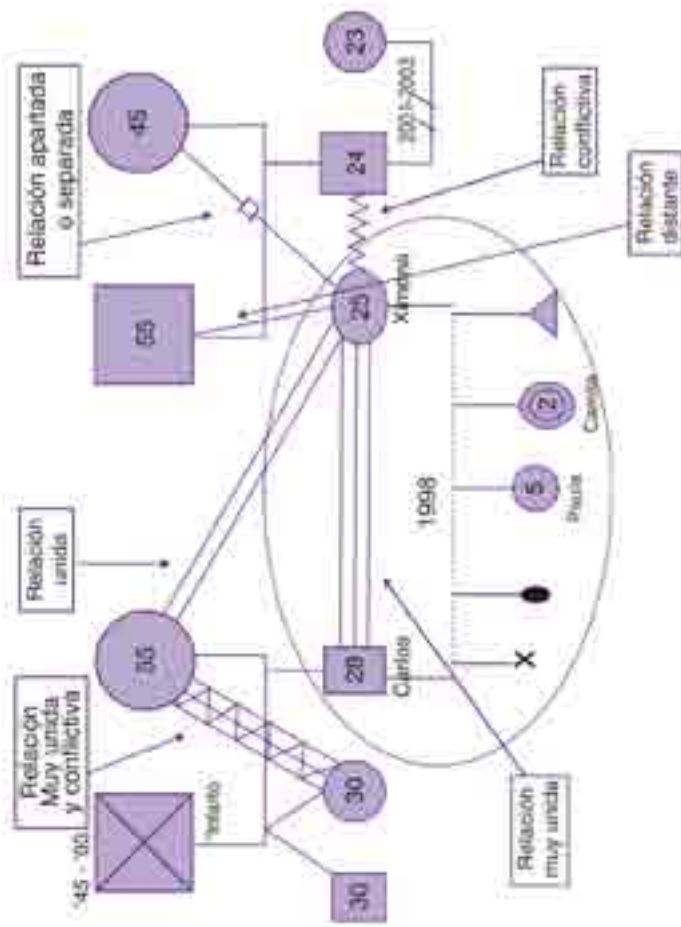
Relación Muy unida y conflictiva

Relación unida

Relación apartada o separada

Relación conflictiva

Relación distante

Relación muy unida

'45 - '00

Infarto

30

30

55

28

Carlos

1998

5

Paula

2

Camila

25

Ximena

65

45

24

23

2001-2003